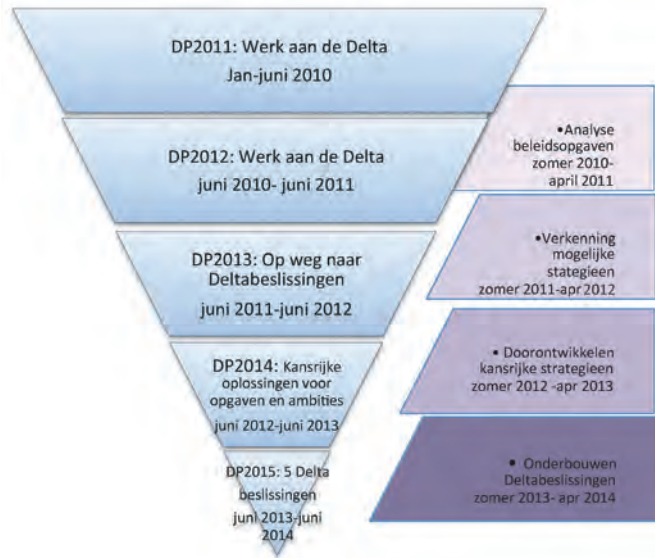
DP2011: Werk aan de Delta
Jan-juni 2010

DP2012: Werk aan de Delta
juni 2010- juni 2011

•Analyse beleidsopgaven zomer 2010- april 2011

DP2013: Op weg naar Deltabeslissingen
juni 2011-juni 2012

•Verkenning mogelijke stategieen zomer 2011-apr 2012

DP2014: Kansrijke oplossingen voor opgaven en ambities
juni 2012-juni 2013

• Doorontwikkelen kansrijke strategieen zomer 2012 -apr 2013

DP2015: 5 Delta beslissingen
juni 2013-juni 2014

• Onderbouwen Deltabeslissingen zomer 2013- apr 2014